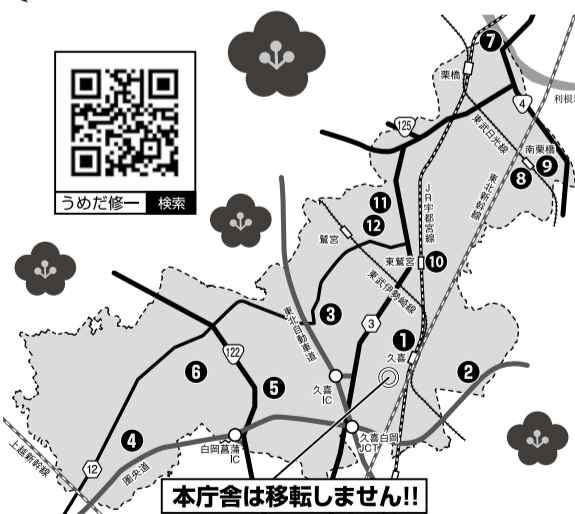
うめだ修一 検索

7
栗橋
4
利根
125
東武日光線
南栗橋
東北新幹線
9
8
JR宇都宮線
11
12
鷲宮
東鷲宮
10
東武伊勢崎線
3
東北自動車道
3
1
久喜
122
6
5
2
久喜IC
久喜白岡JCT
4
白岡菖蒲IC
上越新幹線
12
圏央道
本庁舎は移転しません!!